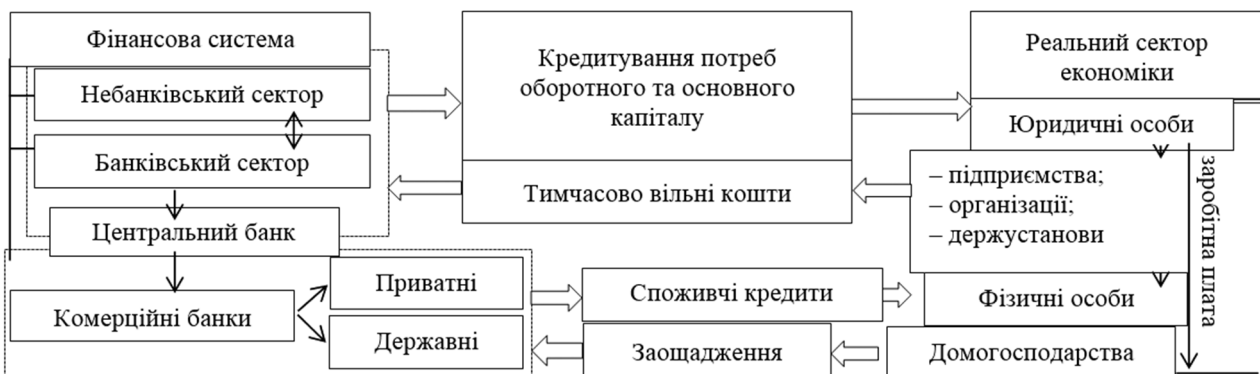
Фінансова система

Небанківський сектор

Банківський сектор

Центральний банк

Комерційні банки

Приватні

Державні

Кредитування потреб оборотного та основного капіталу

Тимчасово вільні кошти

Споживчі кредити

Заощадження

Реальний сектор економіки

Юридичні особи

– підприємства;
– організації;
– держустанови

Фізичні особи

Домогосподарства

заробітна плата